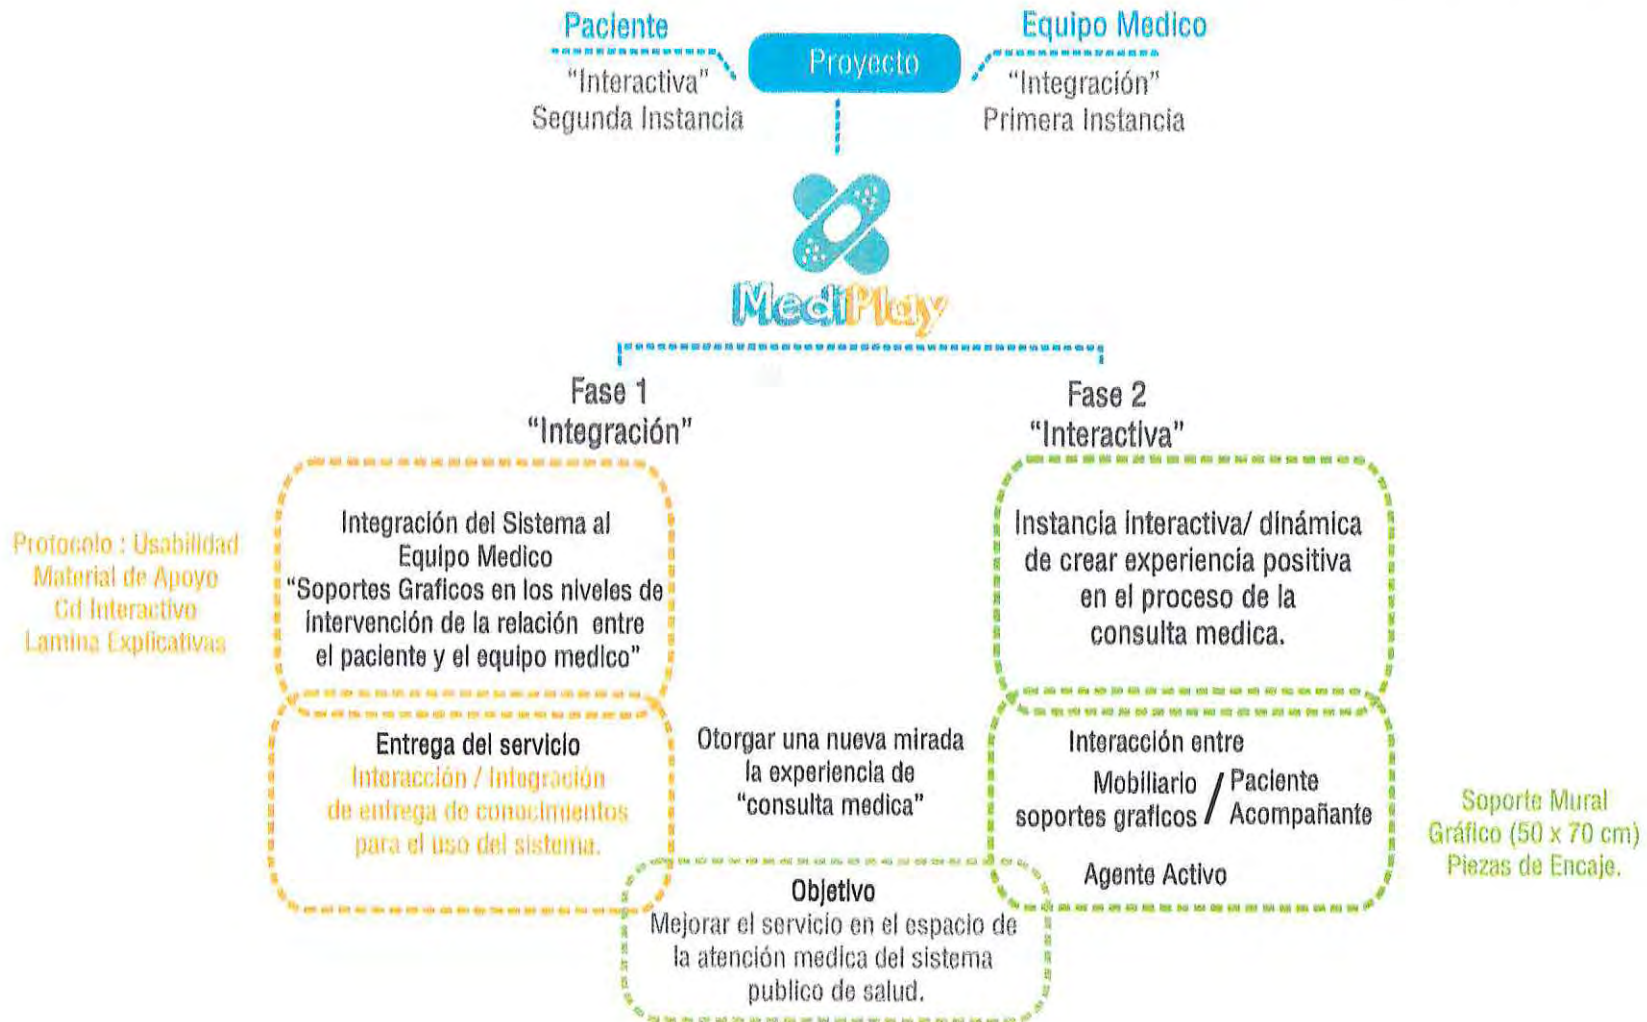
Paciente
"Interactiva"
Segunda Instancia

Proyecto

Equipo Medico
"Integración"
Primera Instancia

MediPlay

Fase 1
"Integración"

Fase 2
"Interactiva"

Protocolo : Usabilidad
Material de Apoyo
Cd Interactivo
Lamina Explicativas

Integración del Sistema al Equipo Medico
"Soportes Graficos en los niveles de intervención de la relación entre el paciente y el equipo medico"

Instancia interactiva/ dinámica de crear experiencia positiva en el proceso de la consulta medica.

Entrega del servicio
Interacción / Integración de entrega de conocimientos para el uso del sistema.

Otorgar una nueva mirada la experiencia de "consulta medica"

Interacción entre
Mobiliario soportes graficos / Paciente Acompañante
Agente Activo

Soporte Mural
Gráfico (50 x 70 cm)
Piezas de Encaje.

Objetivo
Mejorar el servicio en el espacio de la atención medica del sistema publico de salud.